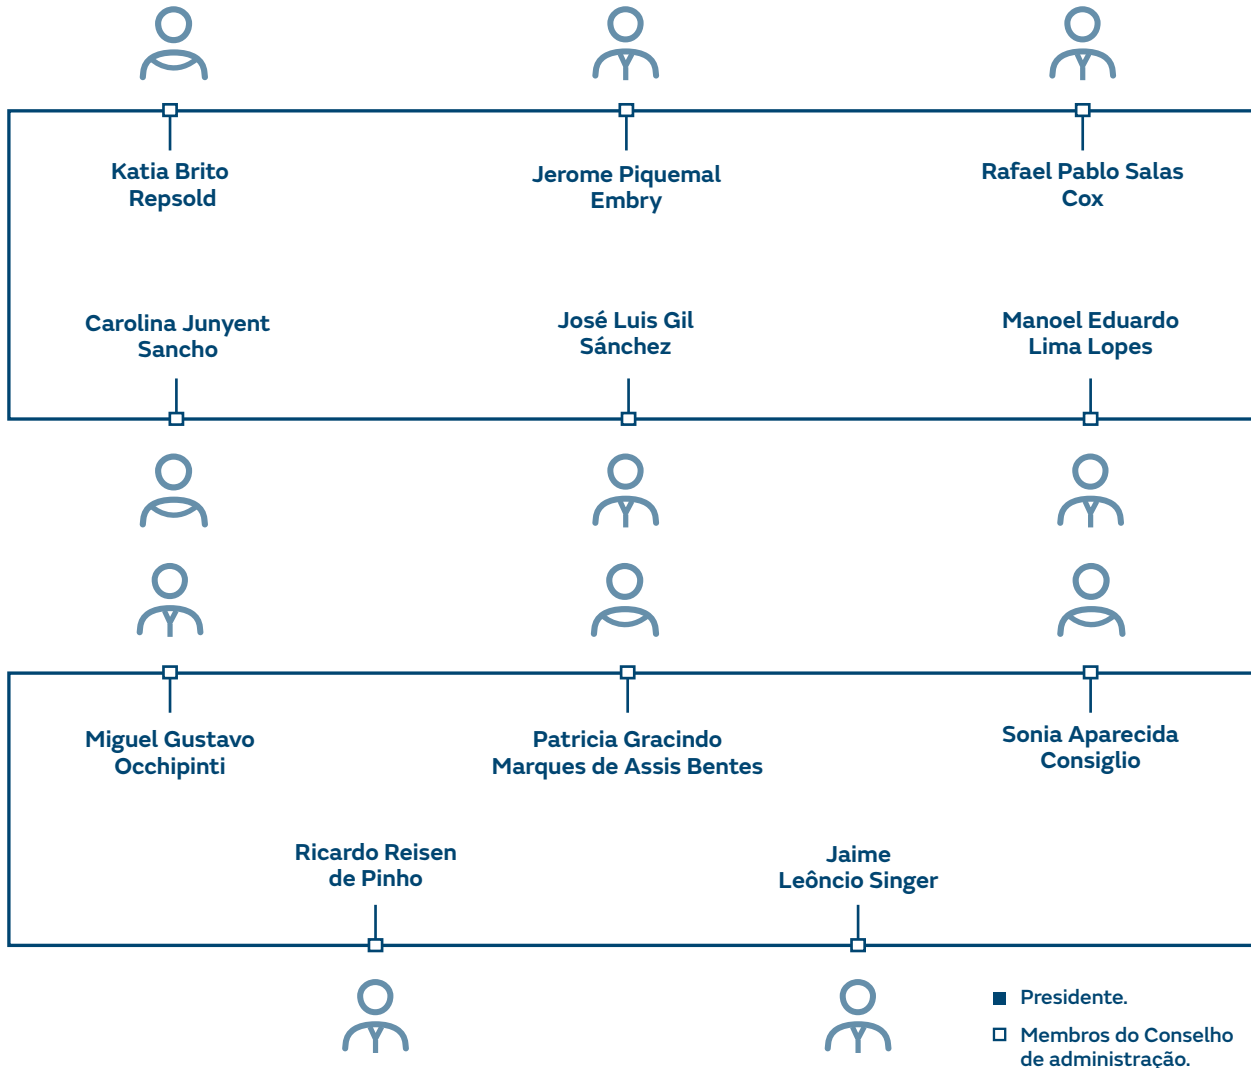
Katia Brito Repsold

Jerome Piquemal Embry

Rafael Pablo Salas Cox

Carolina Junyent Sancho

José Luis Gil Sánchez

Manoel Eduardo Lima Lopes

Miguel Gustavo Occhipinti

Patricia Gracindo Marques de Assis Bentes

Sonia Aparecida Consiglio

Ricardo Reisen de Pinho

Jaime Leôncio Singer

■ Presidente.

□ Membros do Conselho de administração.